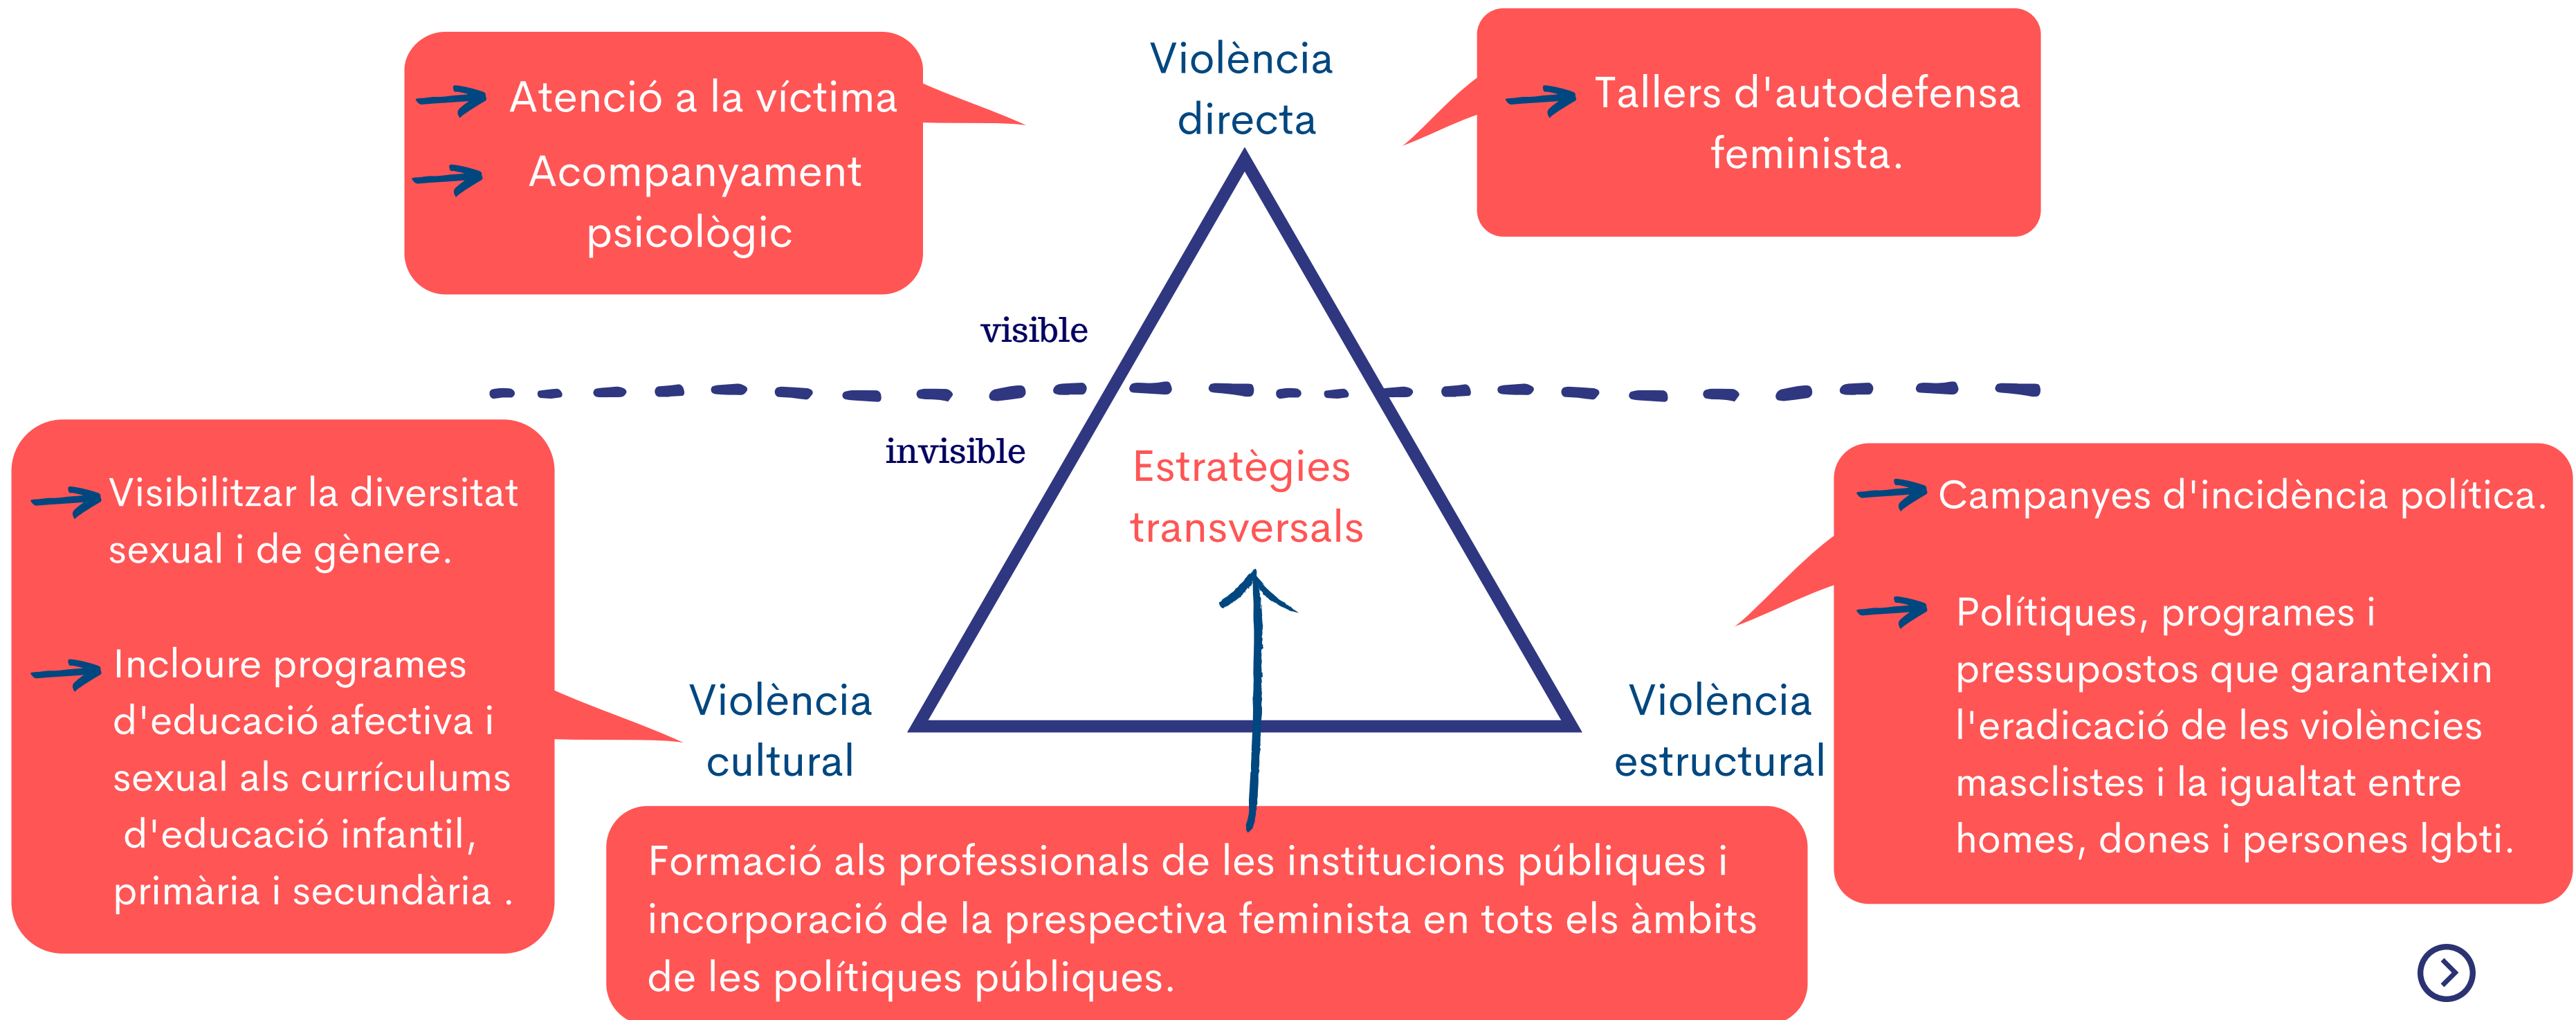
Atenció a la víctima

Acompanyament psicològic

Violència directa

Tallers d'autodefensa feminista.

visible

invisible

Estratègies transversals

Visibilitzar la diversitat sexual i de gènere.

Incloure programes d'educació afectiva i sexual als currículums d'educació infantil, primària i secundària .

Violència cultural

Violència estructural

Campanyes d'incidència política.

Polítiques, programes i pressupostos que garanteixin l'eradicació de les violències masclistes i la igualtat entre homes, dones i persones lgbti.

Formació als professionals de les institucions públiques i incorporació de la prespectiva feminista en tots els àmbits de les polítiques públiques.